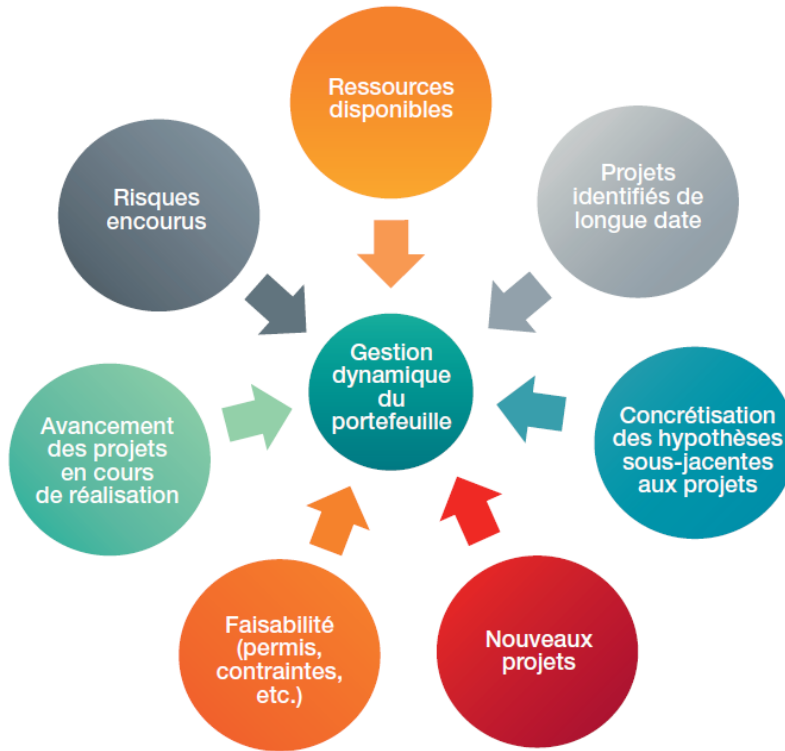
Ressources disponibles

Projets identifiés de longue date

Risques encourus

Gestion dynamique du portefeuille

Avancement des projets en cours de réalisation

Concrétisation des hypothèses sous-jacentes aux projets

Faisabilité (permis, contraintes, etc.)

Nouveaux projets